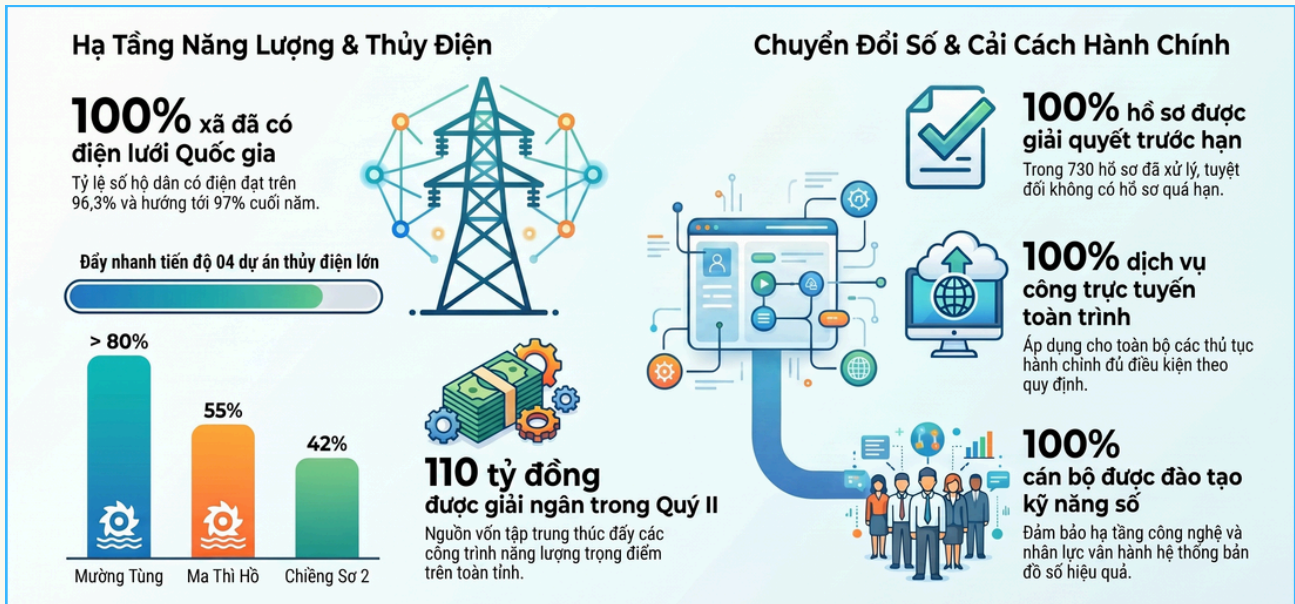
Hạ Tầng Năng Lượng & Thủy Điện

100% xã đã có điện lưới Quốc gia

Tỷ lệ số hộ dân có điện đạt trên 96,3% và hướng tới 97% cuối năm.

Đẩy nhanh tiến độ 04 dự án thủy điện lớn

> 80%

55%

42%

Mường Tùng

Ma Thì Hồ

Chiềng Sơ 2

110 tỷ đồng được giải ngân trong Quý II

Nguồn vốn tập trung thúc đẩy các công trình năng lượng trọng điểm trên toàn tỉnh.

Chuyển Đổi Số & Cải Cách Hành Chính

100% hồ sơ được giải quyết trước hạn

Trong 730 hồ sơ đã xử lý, tuyệt đối không có hồ sơ quá hạn.

100% dịch vụ công trực tuyến toàn trình

Áp dụng cho toàn bộ các thủ tục hành chính đủ điều kiện theo quy định.

100% cán bộ được đào tạo kỹ năng số

Đảm bảo hạ tầng công nghệ và nhân lực vận hành hệ thống bản đồ số hiệu quả.